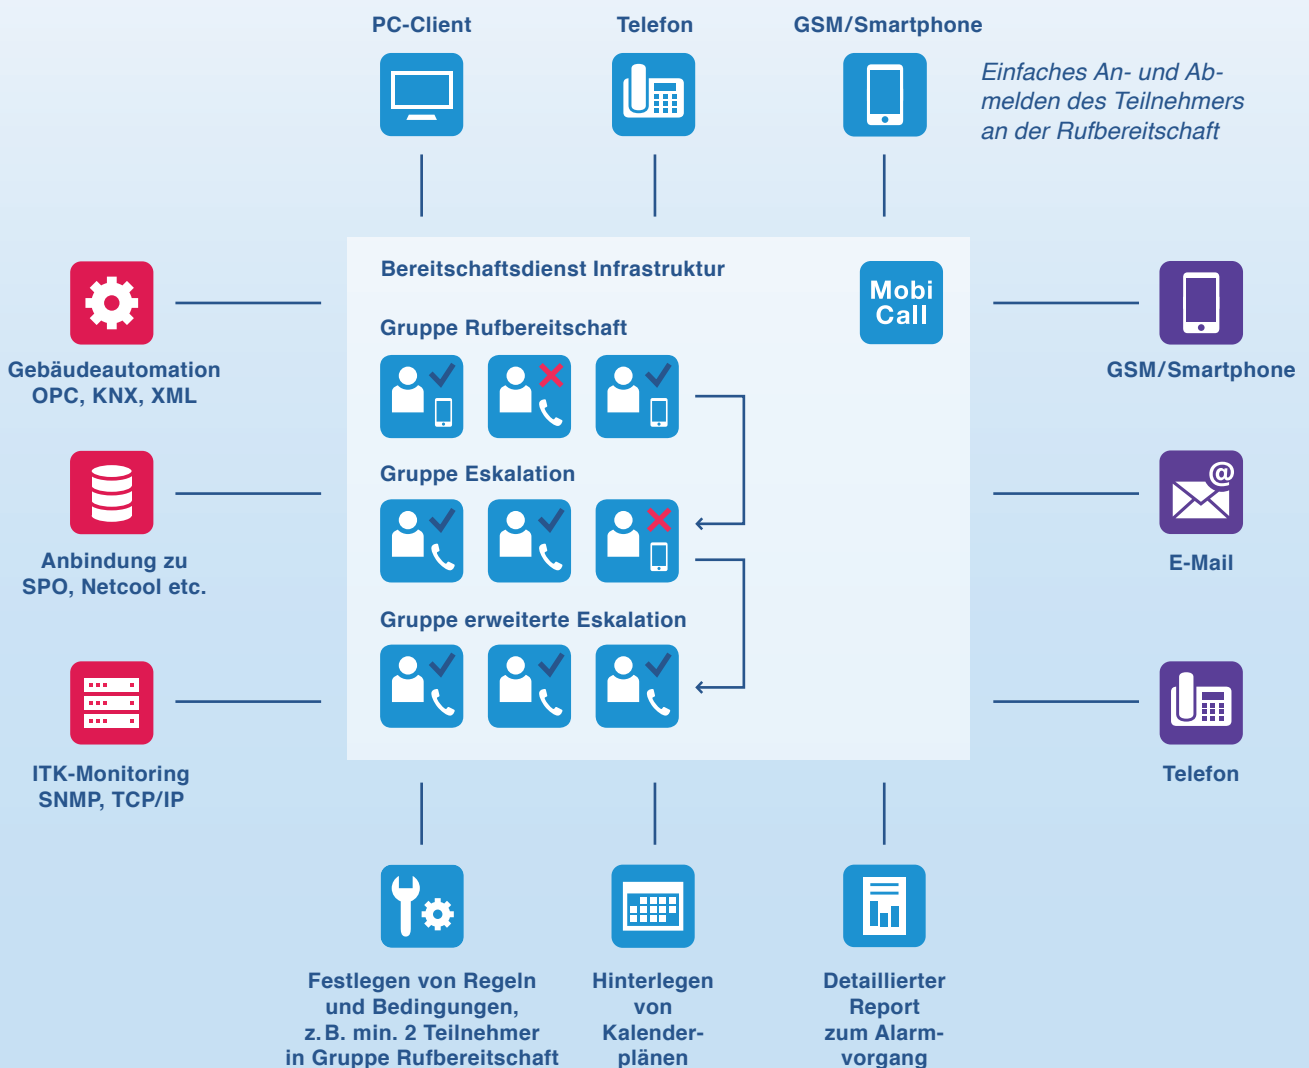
PC-Client

Telefon

GSM/Smartphone

Einfaches An- und Abmelden des Teilnehmers an der Rufbereitschaft

Bereitschaftsdienst Infrastruktur

Mobi Call

Gruppe Rufbereitschaft

Gruppe Eskalation

Gruppe erweiterte Eskalation

Gebäudeautomation OPC, KNX, XML

Anbindung zu SPO, Netcool etc.

ITK-Monitoring SNMP, TCP/IP

GSM/Smartphone

E-Mail

Telefon

Festlegen von Regeln und Bedingungen, z. B. min. 2 Teilnehmer in Gruppe Rufbereitschaft

Hinterlegen von Kalenderplänen

Detaillierter Report zum Alarmvorgang